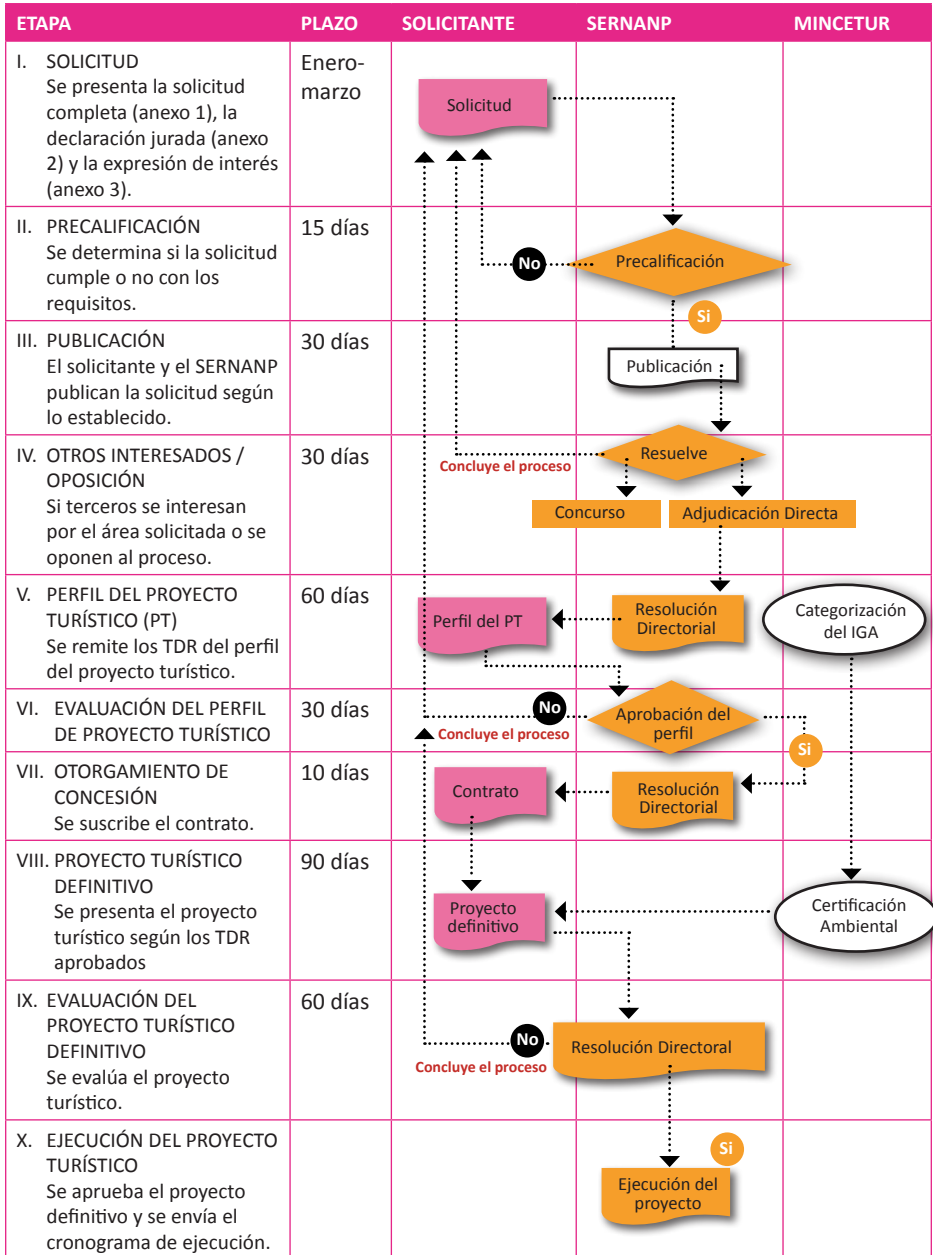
| ETAPA | PLAZO | SOLICITANTE | SERNANP | MINCETUR |
|---|---|---|---|---|
| I. SOLICITUD Se presenta la solicitud completa (anexo 1), la declaración jurada (anexo 2) y la expresión de interés (anexo 3). | Enero-marzo | Solicitud | | |
| II. PRECALIFICACIÓN Se determina si la solicitud cumple o no con los requisitos. | 15 días | No | Precalificación | |
| III. PUBLICACIÓN El solicitante y el SERNANP publican la solicitud según lo establecido. | 30 días | | Si Publicación | |
| IV. OTROS INTERESADOS / OPOSICIÓN Si terceros se interesan por el área solicitada o se oponen al proceso. | 30 días | Concluye el proceso | Resuelve Concurso Adjudicación Directa | |
| V. PERFIL DEL PROYECTO TURÍSTICO (PT) Se remite los TDR del perfil del proyecto turístico. | 60 días | Perfil del PT | Resolución Directorial | Categorización del IGA |
| VI. EVALUACIÓN DEL PERFIL DE PROYECTO TURÍSTICO | 30 días | No Concluye el proceso | Aprobación del perfil | Si |
| VII. OTORGAMIENTO DE CONCESIÓN Se suscribe el contrato. | 10 días | Contrato | Resolución Directorial | |
| VIII. PROYECTO TURÍSTICO DEFINITIVO Se presenta el proyecto turístico según los TDR aprobados | 90 días | Proyecto definitivo | | Certificación Ambiental |
| IX. EVALUACIÓN DEL PROYECTO TURÍSTICO DEFINITIVO Se evalúa el proyecto turístico. | 60 días | No Concluye el proceso | Resolución Directoral | |
| X. EJECUCIÓN DEL PROYECTO TURÍSTICO Se aprueba el proyecto definitivo y se envía el cronograma de ejecución. | | | Si Ejecución del proyecto | |